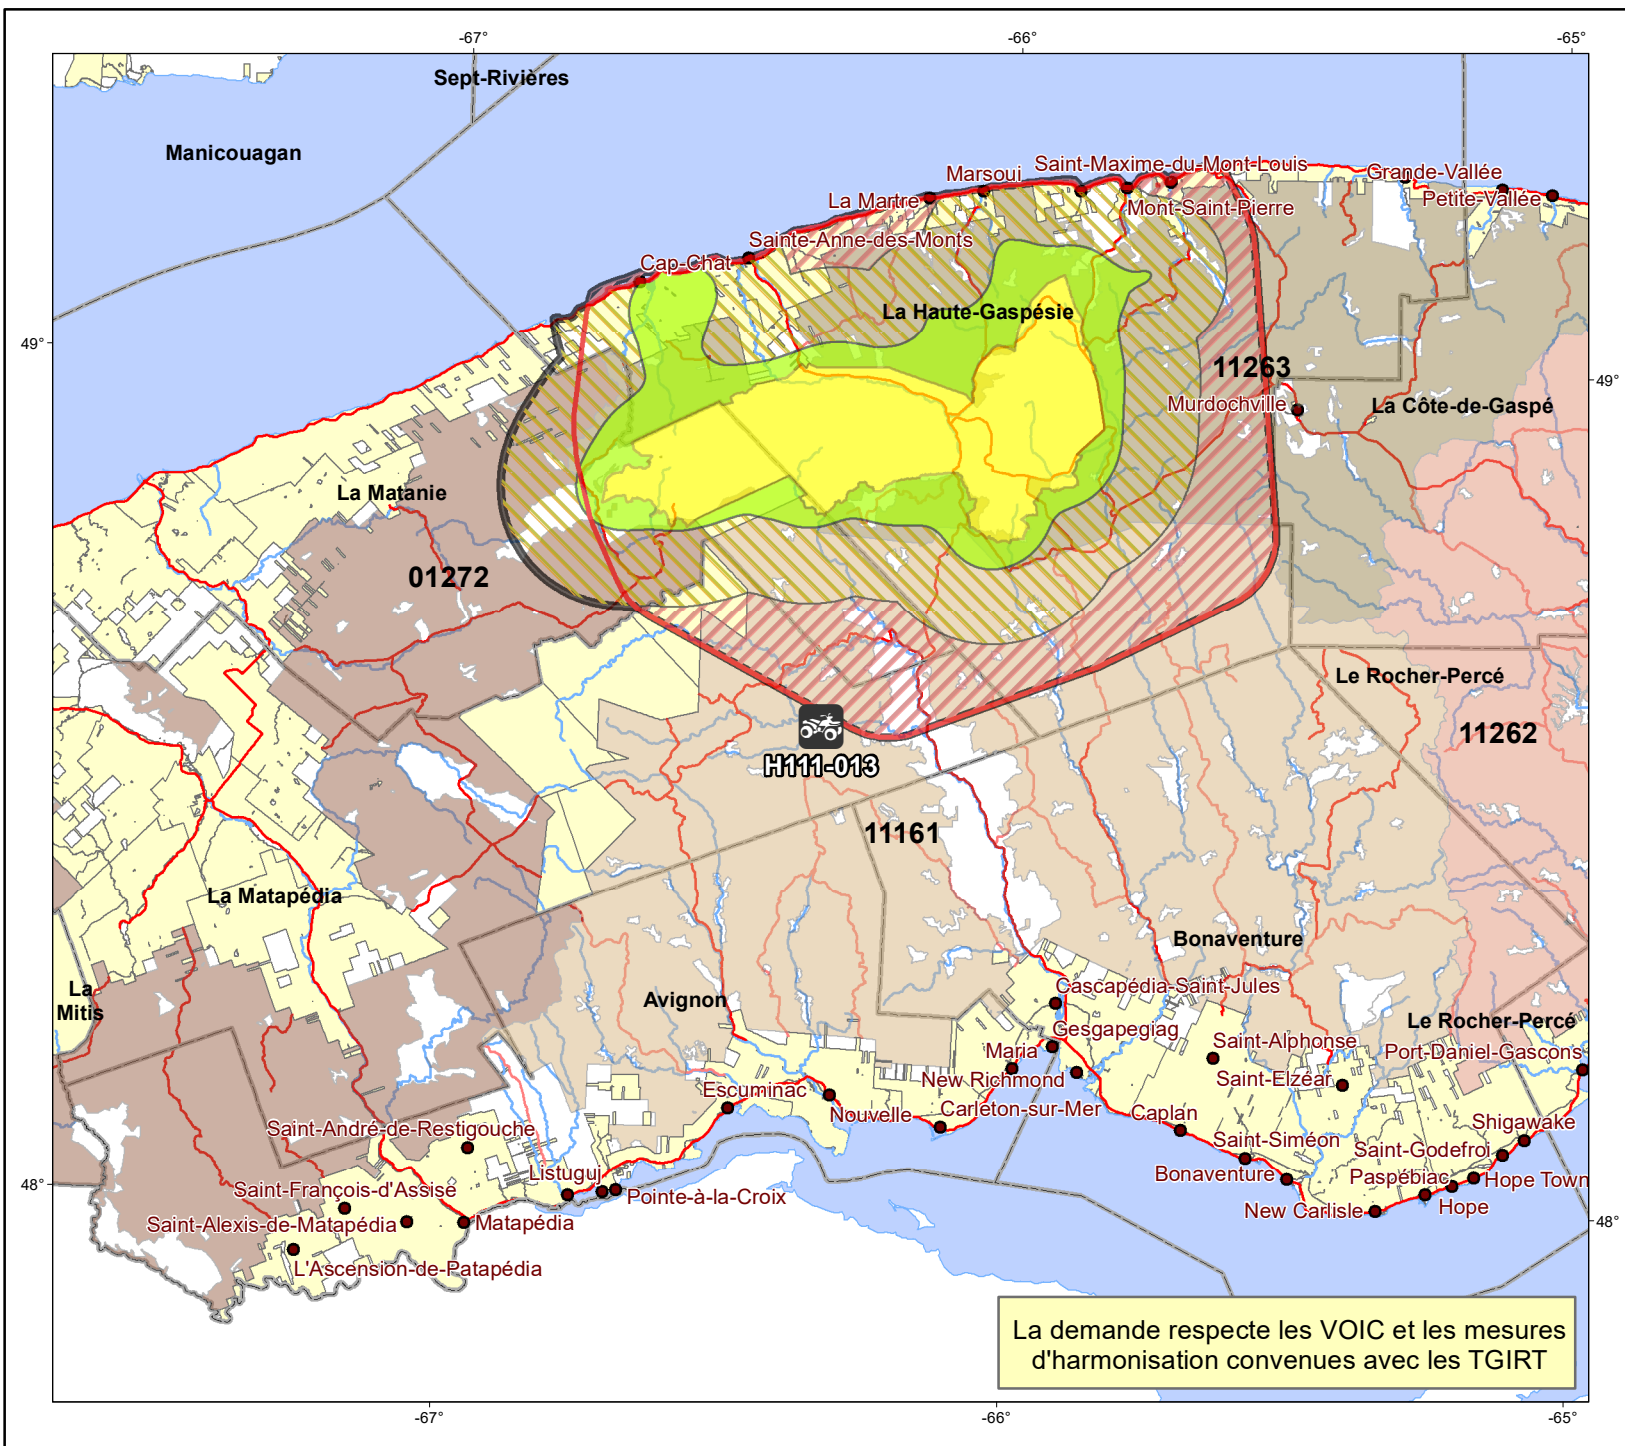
-67°
-66°
-65°

Sept-Rivières

Manicouagan

Marsoui
Saint-Maxime-du-Mont-Louis
Grande-Vallée
La Martre
Mont-Saint-Pierre
Petite-Vallée
Sainte-Anne-des-Monts
Cap-Chat

La Haute-Gaspésie

49°

11263
49°
Murdochville
La Côte-de-Gaspé

La Matanie

01272

Le Rocher-Percé
11262

H111-013

11161

La Matapédia

Bonaventure

La Mitis

Cascapédia-Saint-Jules
Avignon
Le Rocher-Percé
Gesgapegiag
Saint-Alphonse
Maria
Port-Daniel-Gascons
New Richmond
Saint-Elzéar
Escuminac
Nouvelle
Carleton-sur-Mer
Caplan
Shigawake
Saint-André-de-Restigouche
Saint-Siméon
Saint-Godefroi
Listuguj
Bonaventure
Paspébiac
Hope Town
48°
Saint-François-d'Assise
Pointe-à-la-Croix
Hope
Saint-Alexis-de-Matapédia
Matapédia
New Carlisle
48°
L'Ascension-de-Patapédia

La demande respecte les VOIC et les mesures d'harmonisation convenues avec les TGIRT

-67°
-66°
-65°